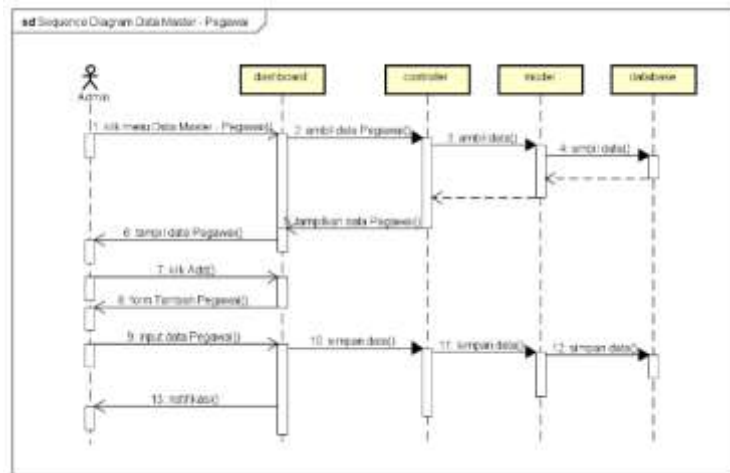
sd Sequence Diagram Data Master - Pegawai

Admin

dashboard

controller

model

database

1: klik menu Data Master - Pegawai()

2: ambil data Pegawai()

3: ambil data()

4: ambil data()

5: tampilkan data Pegawai()

6: tampil data Pegawai()

7: klik Add()

8: form Tambah Pegawai()

9: input data Pegawai()

10: simpan data()

11: simpan data()

12: simpan data()

13: notifikasi()